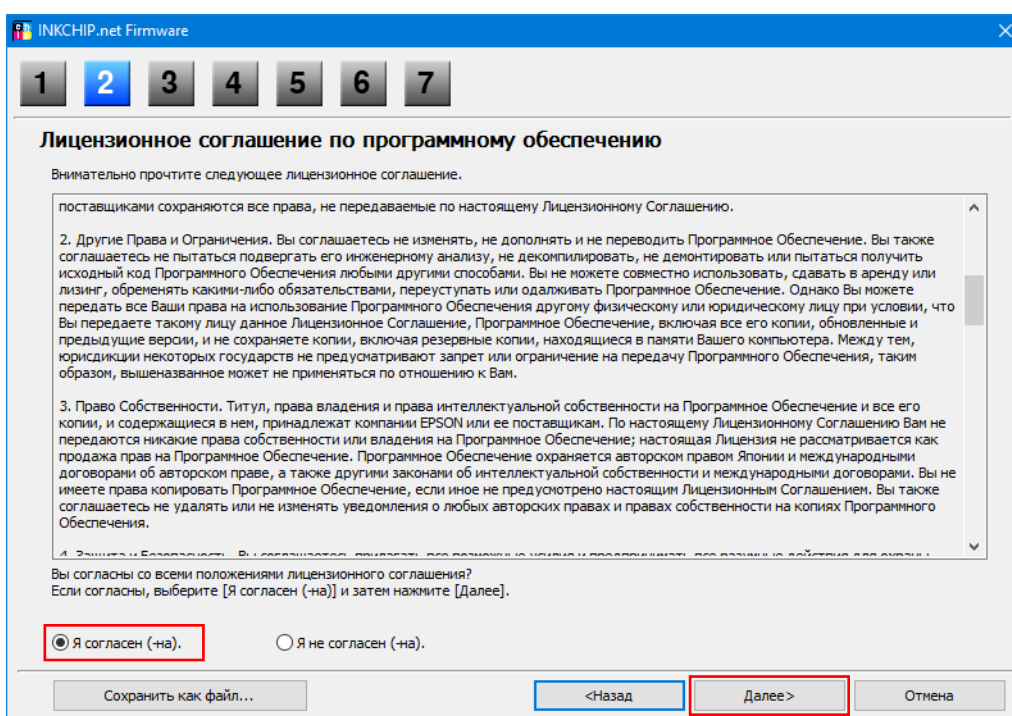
INKCHIP.net Firmware

1 2 3 4 5 6 7

Лицензионное соглашение по программному обеспечению

Внимательно прочтите следующее лицензионное соглашение.

поставщиками сохраняются все права, не передаваемые по настоящему Лицензионному Соглашению.

2. Другие Права и Ограничения. Вы соглашаетесь не изменять, не дополнять и не переводить Программное Обеспечение. Вы также соглашаетесь не пытаться подвергать его инженерному анализу, не декомпилировать, не демонтировать или пытаться получить исходный код Программного Обеспечения любыми другими способами. Вы не можете совместно использовать, сдавать в аренду или лизинг, обременять какими-либо обязательствами, переуступать или одалживать Программное Обеспечение. Однако Вы можете передать все Ваши права на использование Программного Обеспечения другому физическому или юридическому лицу при условии, что Вы передаете такому лицу данное Лицензионное Соглашение, Программное Обеспечение, включая все его копии, обновленные и предыдущие версии, и не сохраняете копии, включая резервные копии, находящиеся в памяти Вашего компьютера. Между тем, юрисдикции некоторых государств не предусматривают запрет или ограничение на передачу Программного Обеспечения, таким образом, вышеназванное может не применяться по отношению к Вам.

3. Право Собственности. Титул, права владения и права интеллектуальной собственности на Программное Обеспечение и все его копии, и содержащиеся в нем, принадлежат компании EPSON или ее поставщикам. По настоящему Лицензионному Соглашению Вам не передаются никакие права собственности или владения на Программное Обеспечение; настоящая Лицензия не рассматривается как продажа прав на Программное Обеспечение. Программное Обеспечение охраняется авторским правом Японии и международными договорами об авторском праве, а также другими законами об интеллектуальной собственности и международными договорами. Вы не имеете права копировать Программное Обеспечение, если иное не предусмотрено настоящим Лицензионным Соглашением. Вы также соглашаетесь не удалять или не изменять уведомления о любых авторских правах и правах собственности на копиях Программного Обеспечения.

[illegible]

Вы согласны со всеми положениями лицензионного соглашения?
Если согласны, выберите [Я согласен (-на)] и затем нажмите [Далее].

Я согласен (-на).
Я не согласен (-на).

Сохранить как файл...
<Назад
Далее>
Отмена